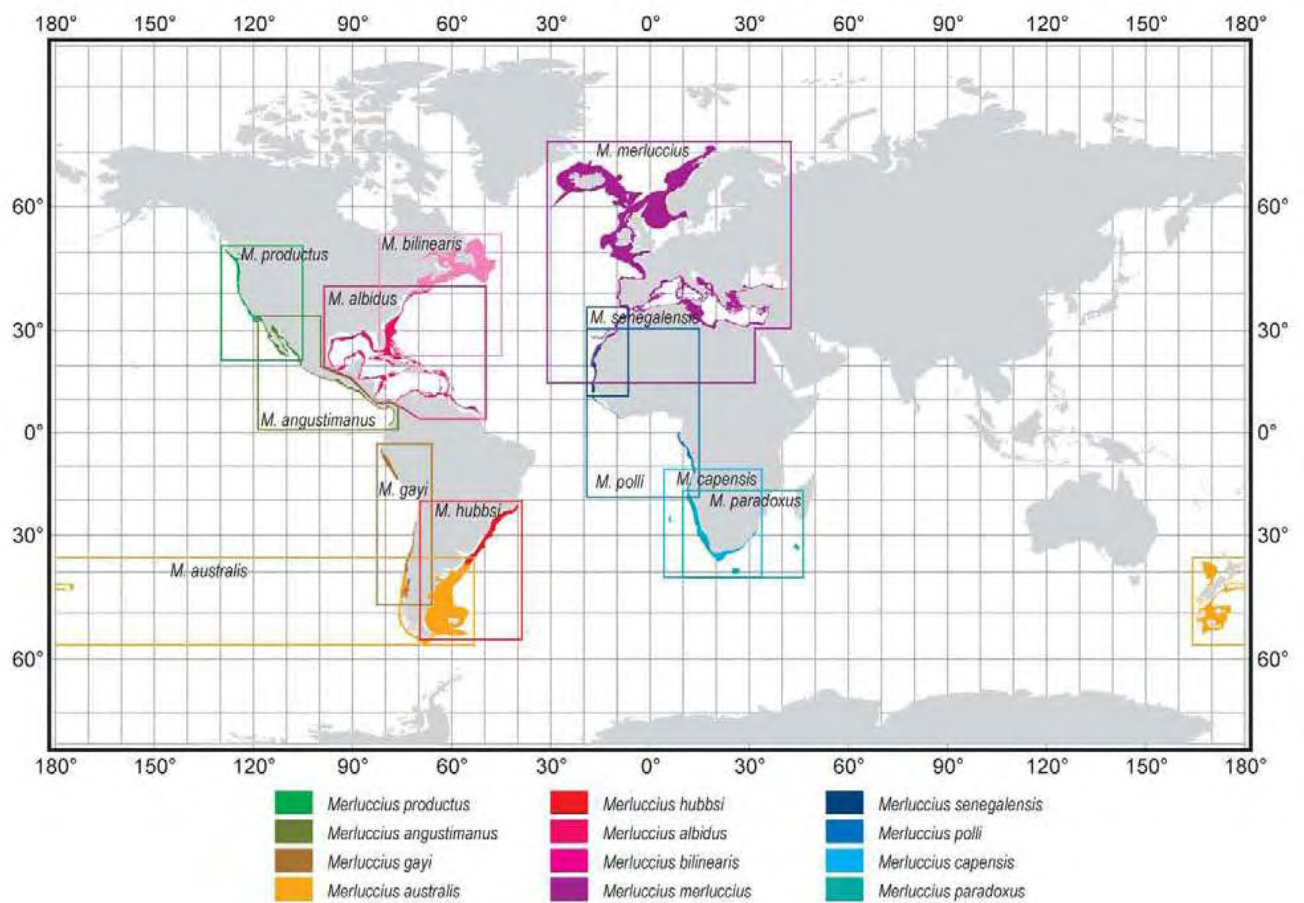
180° 150° 120° 90° 60° 30° 0° 30° 60° 90° 120° 150° 180°

60° 30° 0° 30° 60°

60° 30° 0° 30° 60°

M. merluccius

M. productus

M. bilinearis

M. albidus

M. senegalensis

M. angustimanus

M. polli

M. capensis

M. paradoxus

M. gayi

M. hubbsi

M. australis

180° 150° 120° 90° 60° 30° 0° 30° 60° 90° 120° 150° 180°

Merluccius productus
Merluccius angustimanus
Merluccius gayi
Merluccius australis

Merluccius hubbsi
Merluccius albidus
Merluccius bilinearis
Merluccius merluccius

Merluccius senegalensis
Merluccius polli
Merluccius capensis
Merluccius paradoxus